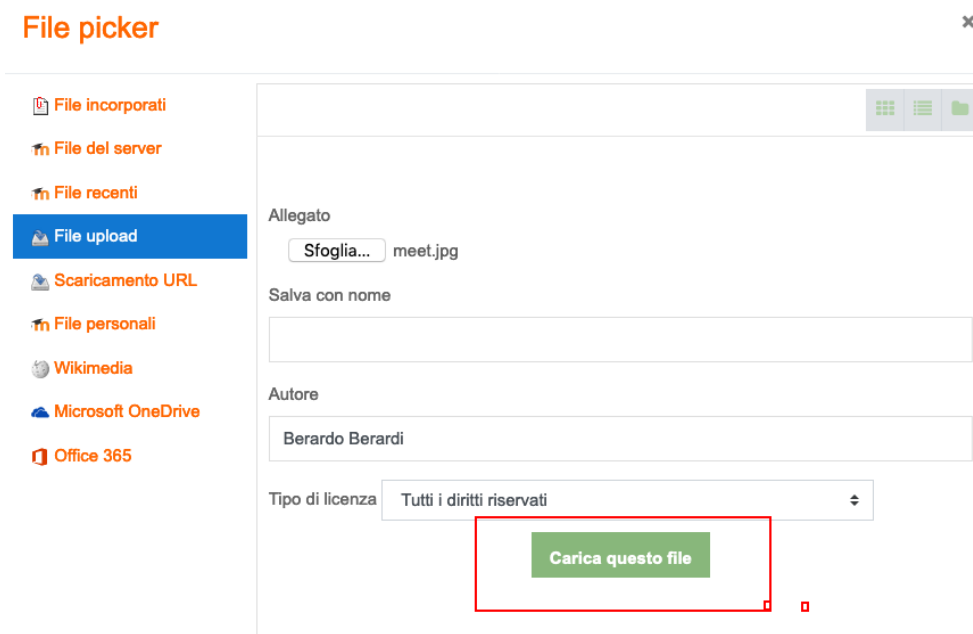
File picker

×

File incorporati
File del server
File recenti
File upload
Scaricamento URL
File personali
Wikimedia
Microsoft OneDrive
Office 365

Allegato

Sfoglia... meet.jpg

Salva con nome

Autore

Berardo Berardi

Tipo di licenza

Tutti i diritti riservati

Carica questo file